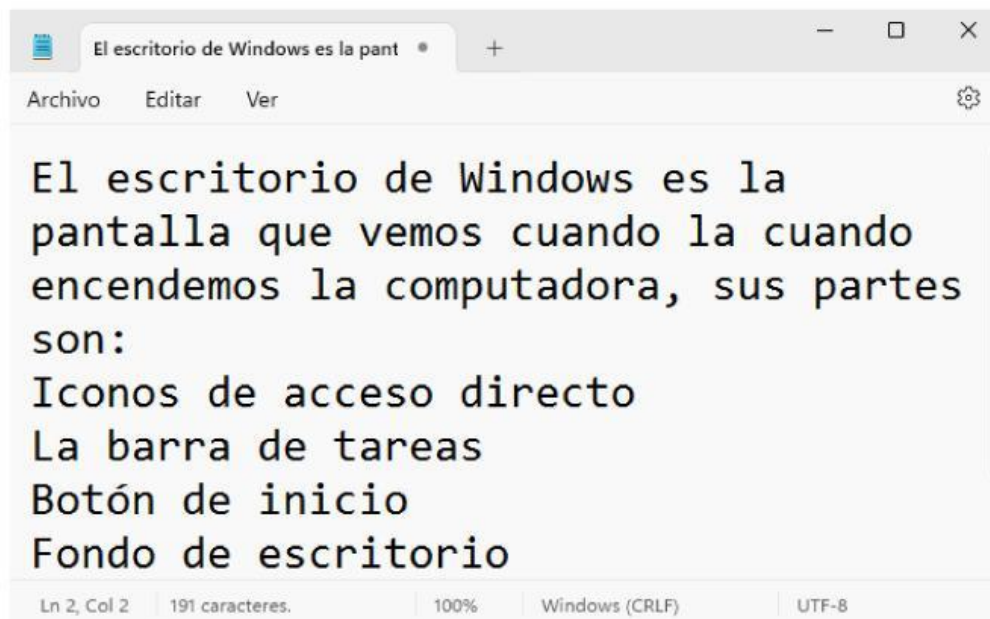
El escritorio de Windows es la pant ● +

Archivo Editar Ver

El escritorio de Windows es la pantalla que vemos cuando la cuando encendemos la computadora, sus partes son:
Iconos de acceso directo
La barra de tareas
Botón de inicio
Fondo de escritorio

Ln 2, Col 2 | 191 caracteres. | 100% | Windows (CRLF) | UTF-8